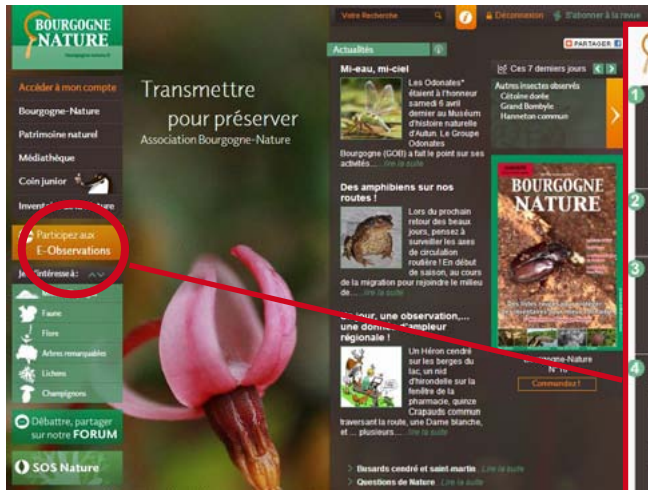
BOURGOGNE NATURE

Accéder à mon compte
Bourgogne-Nature
Patrimoine naturel
Médiathèque
Coin junior
Invent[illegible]ture

Participez aux E-Observations

Je m'intéresse à :
Faune
Flore
Arbres remarquables
Lichens
Champignons

Débattre, partager sur notre FORUM

SOS Nature

Transmettre pour préserver
Association Bourgogne-Nature

Votre Recherche
Déconnexion
S'abonner à la revue

Actualités

PARTAGER

Mi-eau, mi-ciel

Les Odonates* étaient à l'honneur samedi 6 avril dernier au Muséum d'histoire naturelle d'Autun. Le Groupe Odonates Bourgogne (GOB) a fait le point sur ses activités...... lire la suite

Ces 7 derniers jours

Autres insectes observés
Cétoine dorée
Grand Bombyle
Hanneton commun

Des amphibiens sur nos routes !

Lors du prochain retour des beaux jours, pensez à surveiller les axes de circulation routière ! En début de saison, au cours de la migration pour rejoindre le milieu de...... lire la suite

BOURGOGNE NATURE

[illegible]jour, une observation,... une donnée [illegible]ampleur régionale !

Un Héron cendré sur les berges du lac, un nid d'hirondelle sur la fenêtre de la pharmacie, quinze Crapauds commun traversant la route, une Dame blanche, et ... plusieurs...... lire la suite

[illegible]ogne-Nature N°16

Commandez !

Busards cendré et saint-martin lire la suite
Questions de Nature lire la suite